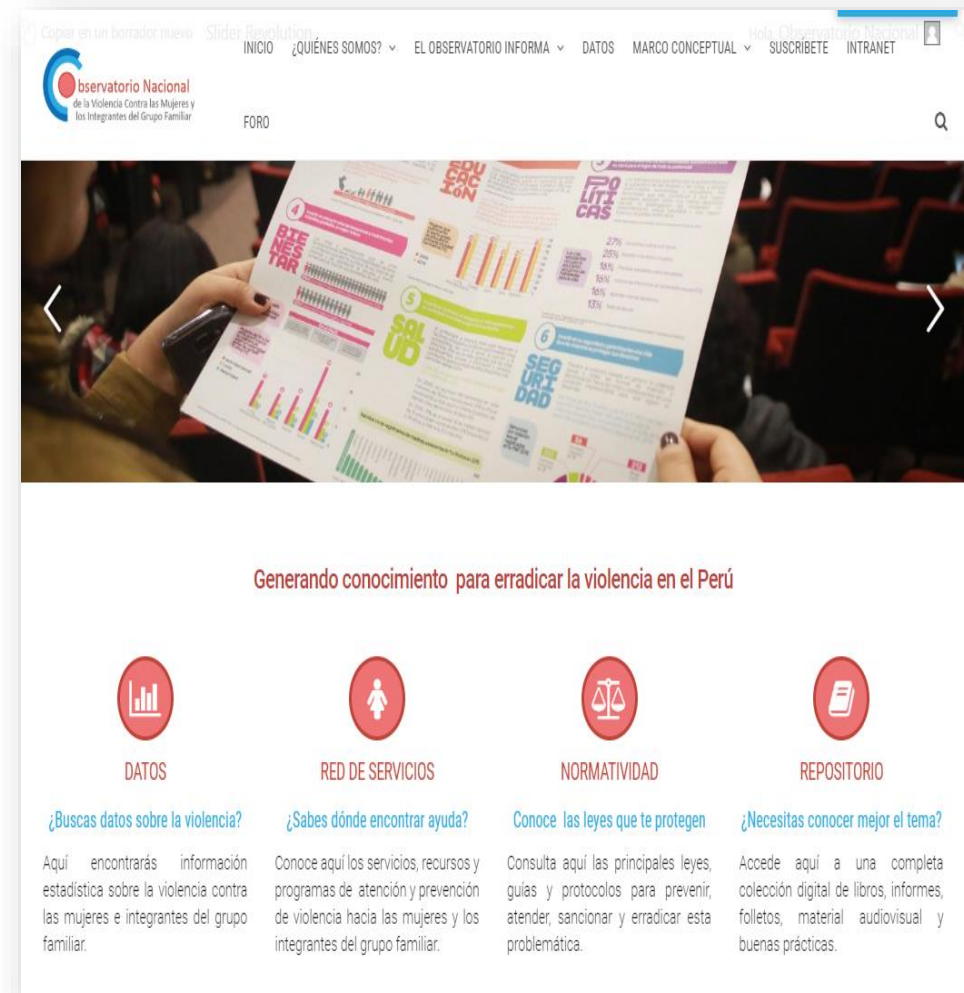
Copiar en un borrador nuevo Slider Revolution Hola, Observatorio Nacional

Observatorio Nacional de la Violencia Contra las Mujeres y los Integrantes del Grupo Familiar

INICIO ¿QUIÉNES SOMOS? ⌄ EL OBSERVATORIO INFORMA ⌄ DATOS MARCO CONCEPTUAL ⌄ SUSCRÍBETE INTRANET

FORO

EDUCACIÓN
4 BIENESTAR
POLITICAS
5 SALUD
6 SEGURIDAD

Generando conocimiento para erradicar la violencia en el Perú

DATOS

¿Buscas datos sobre la violencia?

Aquí encontrarás información estadística sobre la violencia contra las mujeres e integrantes del grupo familiar.

RED DE SERVICIOS

¿Sabes dónde encontrar ayuda?

Conoce aquí los servicios, recursos y programas de atención y prevención de violencia hacia las mujeres y los integrantes del grupo familiar.

NORMATIVIDAD

Conoce las leyes que te protegen

Consulta aquí las principales leyes, guías y protocolos para prevenir, atender, sancionar y erradicar esta problemática.

REPOSITORIO

¿Necesitas conocer mejor el tema?

Accede aquí a una completa colección digital de libros, informes, folletos, material audiovisual y buenas prácticas.